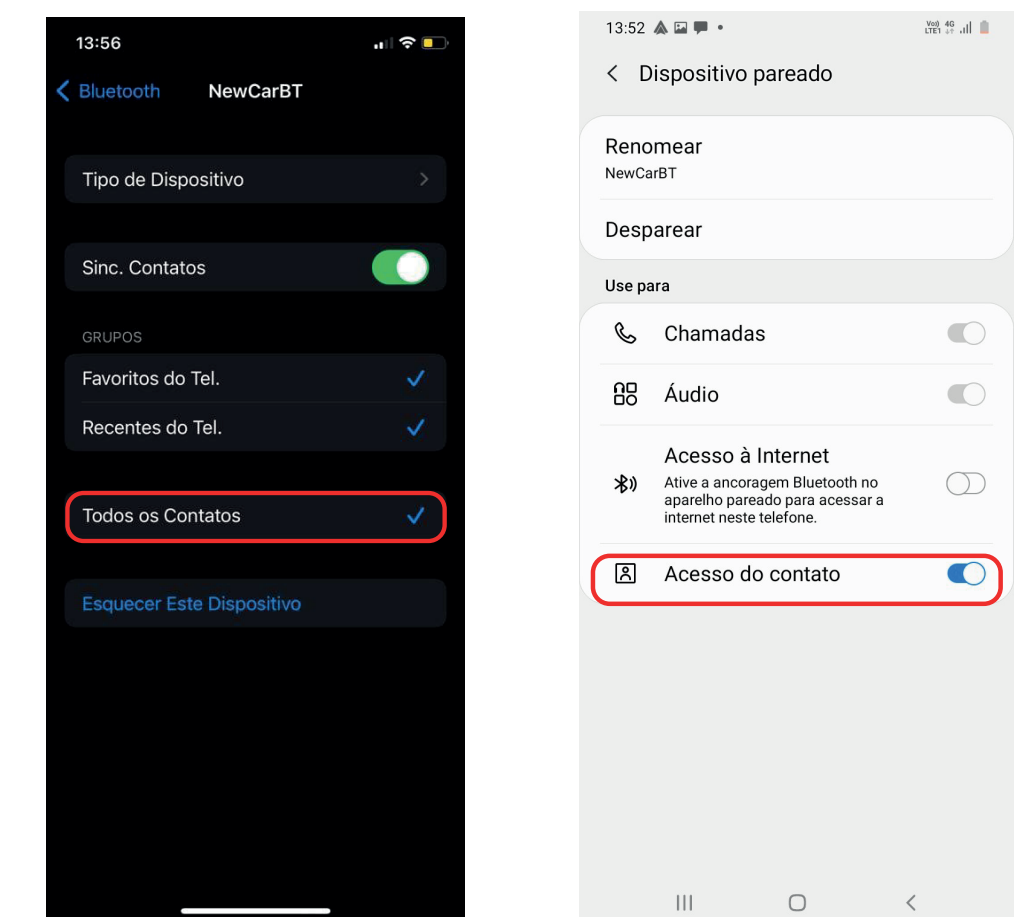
13:56

Bluetooth NewCarBT

Tipo de Dispositivo

Sinc. Contatos

GRUPOS

Favoritos do Tel.

Recentes do Tel.

Todos os Contatos

Esquecer Este Dispositivo

13:52

Vo) 4G LTE1

Dispositivo pareado

Renomear
NewCarBT

Desparear

Use para

Chamadas

Áudio

Acesso à Internet
Ative a ancoragem Bluetooth no aparelho pareado para acessar a internet neste telefone.

Acesso do contato